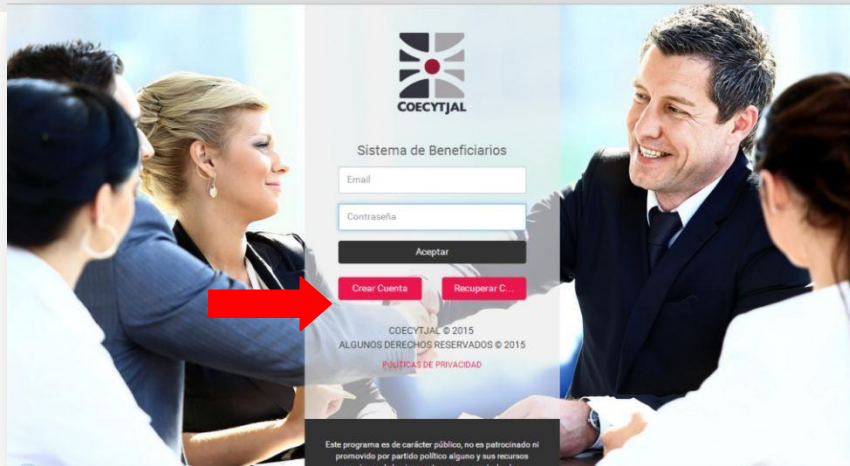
COECYTJAL

Sistema de Beneficiarios

Email

Contraseña

Aceptar

Crear Cuenta

Recuperar C...

COECYTJAL © 2015
ALGUNOS DERECHOS RESERVADOS © 2015

POLITICAS DE PRIVACIDAD

Este programa es de carácter público, no es patrocinado ni promovido por partido político alguno y sus recursos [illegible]